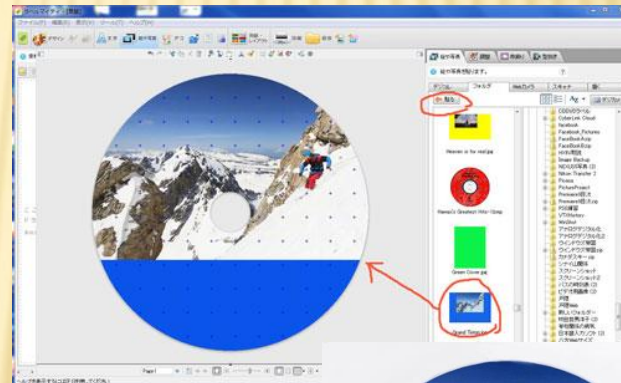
Heaven is for real.jpg

Hanes's Greatest Hits~Song

Green Cover.jpg

Grand Tong.jpg

CDDVDラベル
CyberLink Cloud
facebook
Facebook_Pictures
FaceBook App
FaceBook Exp
HDR用
Image Backup
NEX写真
Nikon Transfer 2
Picasa
PictureProject
Previewer
PSE
VTRHistory
WinShot
ウインドウズ
シーン
スクリーンショット
日本語入力